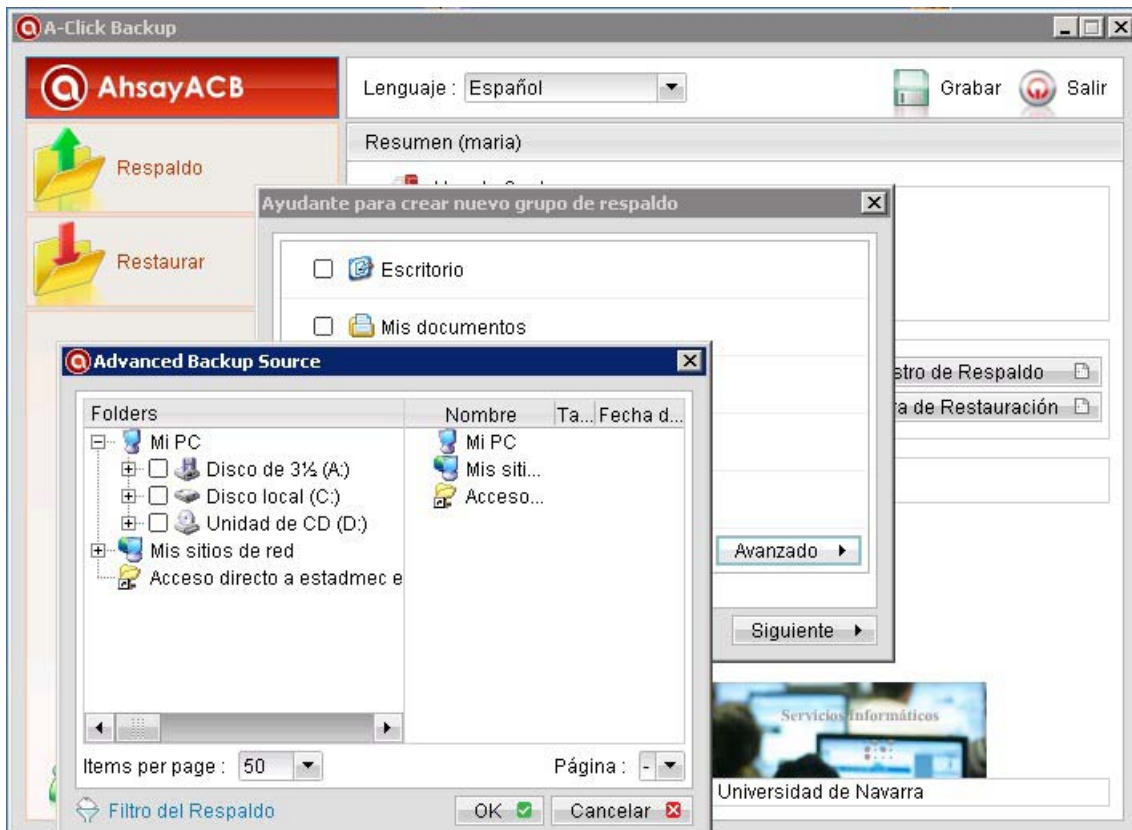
A-Click Backup

AhsayACB

Lenguaje : Español

Grabar Salir

Respaldo

Restaurar

Resumen (maria)

Ayudante para crear nuevo grupo de respaldo

Escritorio

Mis documentos

Avanzado

Siguiente

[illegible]stro de Respaldo

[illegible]a de Restauración

Advanced Backup Source

Folders

Mi PC

Disco de 3½ (A:)

Disco local (C:)

Unidad de CD (D:)

Mis sitios de red

Acceso directo a estadmec e

| Nombre | Ta... | Fecha d... |
|---|---|---|
| Mi PC | | |
| Mis siti... | | |
| Acceso... | | |

Items per page : 50

Página : -

Filtro del Respaldo

OK

Cancelar

Servicios informáticos

Universidad de Navarra